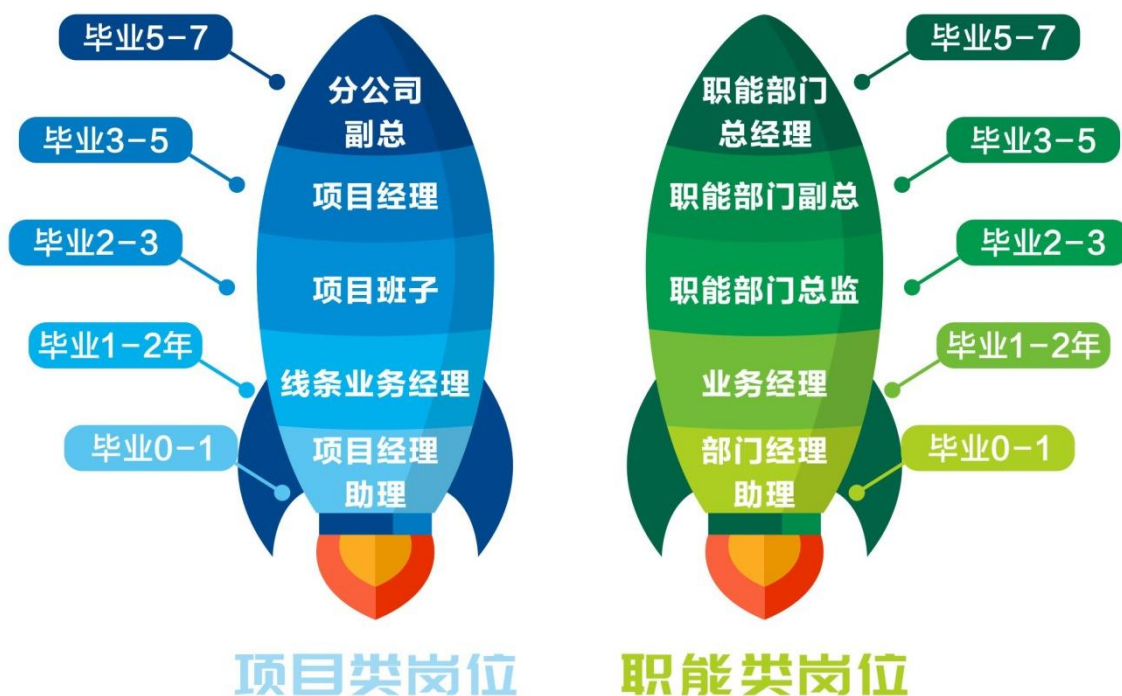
毕业5-7
分公司
副总
毕业3-5
项目经理
毕业2-3
项目班子
毕业1-2年
线条业务经理
毕业0-1
项目经理
助理

项目类岗位

毕业5-7
职能部门
总经理
毕业3-5
职能部门副总
毕业2-3
职能部门总监
毕业1-2年
业务经理
毕业0-1
部门经理
助理

职能类岗位